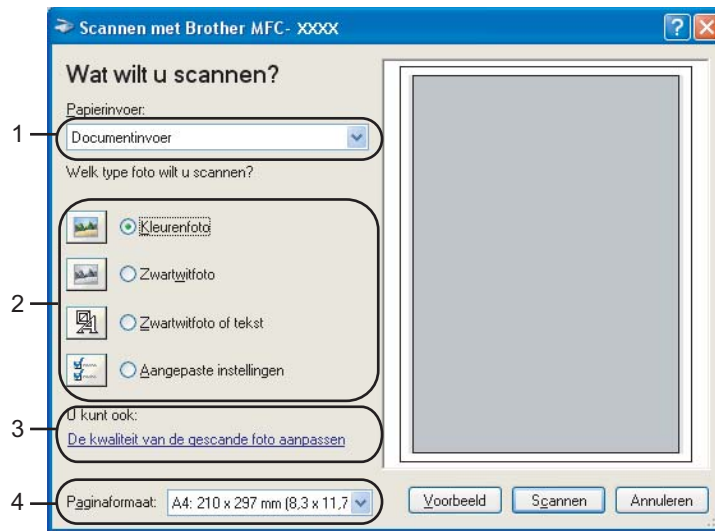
Scannen met Brother MFC- XXXX

Wat wilt u scannen?

Papierinvoer:

1

Documentinvoer

Welk type foto wilt u scannen?

Kleurenfoto

2

Zwartwitfoto

Zwartwitfoto of tekst

Aangepaste instellingen

U kunt ook:

3

De kwaliteit van de gescande foto aanpassen

4

Paginaformaat: A4: 210 x 297 mm (8,3 x 11,7

Voorbeeld

Scannen

Annuleren